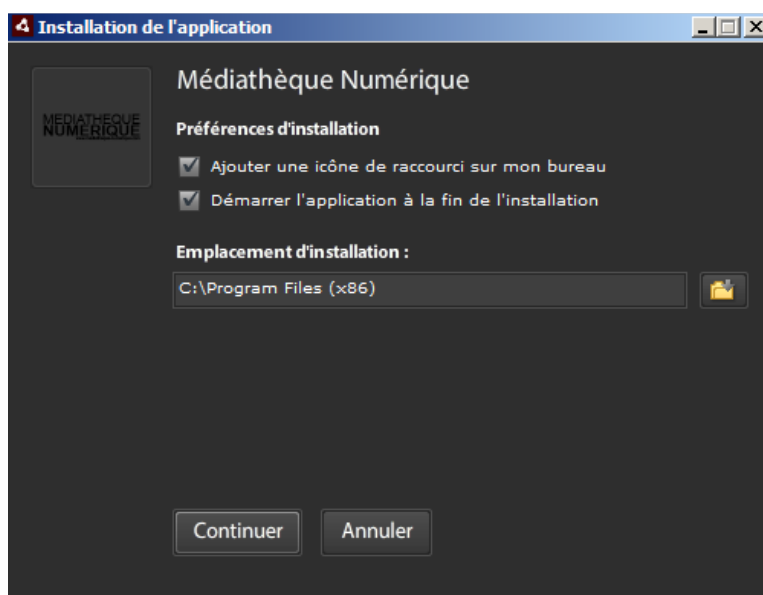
Installation de l'application

MEDIATHEQUE NUMERIQUE

Médiathèque Numérique

Préférences d'installation

Ajouter une icône de raccourci sur mon bureau

Démarrer l'application à la fin de l'installation

Emplacement d'installation :

C:\Program Files (x86)

Continuer

Annuler